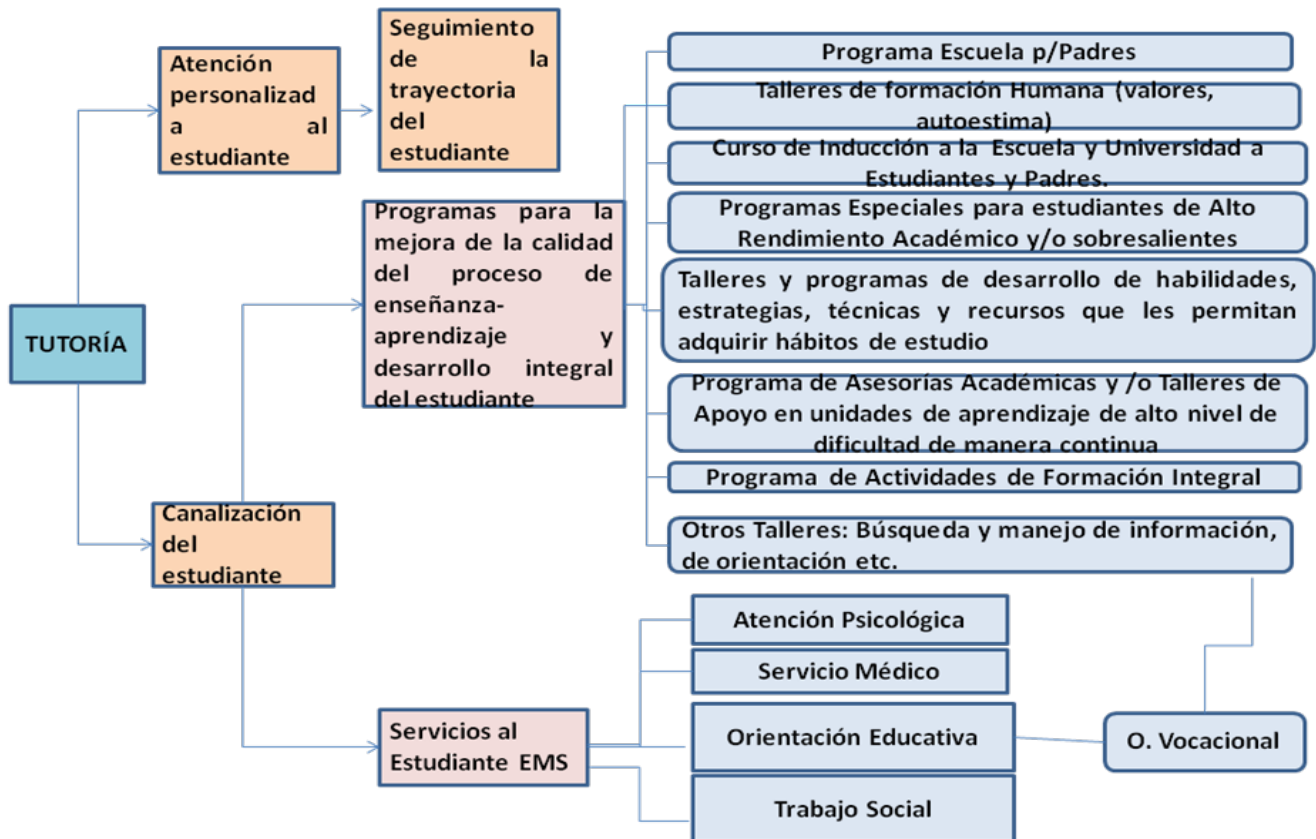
TUTORÍA

Atención personalizada al estudiante

Seguimiento de la trayectoria del estudiante

Programas para la mejora de la calidad del proceso de enseñanza-aprendizaje y desarrollo integral del estudiante

Programa Escuela p/Padres

Talleres de formación Humana (valores, autoestima)

Curso de Inducción a la Escuela y Universidad a Estudiantes y Padres.

Programas Especiales para estudiantes de Alto Rendimiento Académico y/o sobresalientes

Talleres y programas de desarrollo de habilidades, estrategias, técnicas y recursos que les permitan adquirir hábitos de estudio

Programa de Asesorías Académicas y /o Talleres de Apoyo en unidades de aprendizaje de alto nivel de dificultad de manera continua

Programa de Actividades de Formación Integral

Otros Talleres: Búsqueda y manejo de información, de orientación etc.

Canalización del estudiante

Servicios al Estudiante EMS

Atención Psicológica

Servicio Médico

Orientación Educativa

O. Vocacional

Trabajo Social